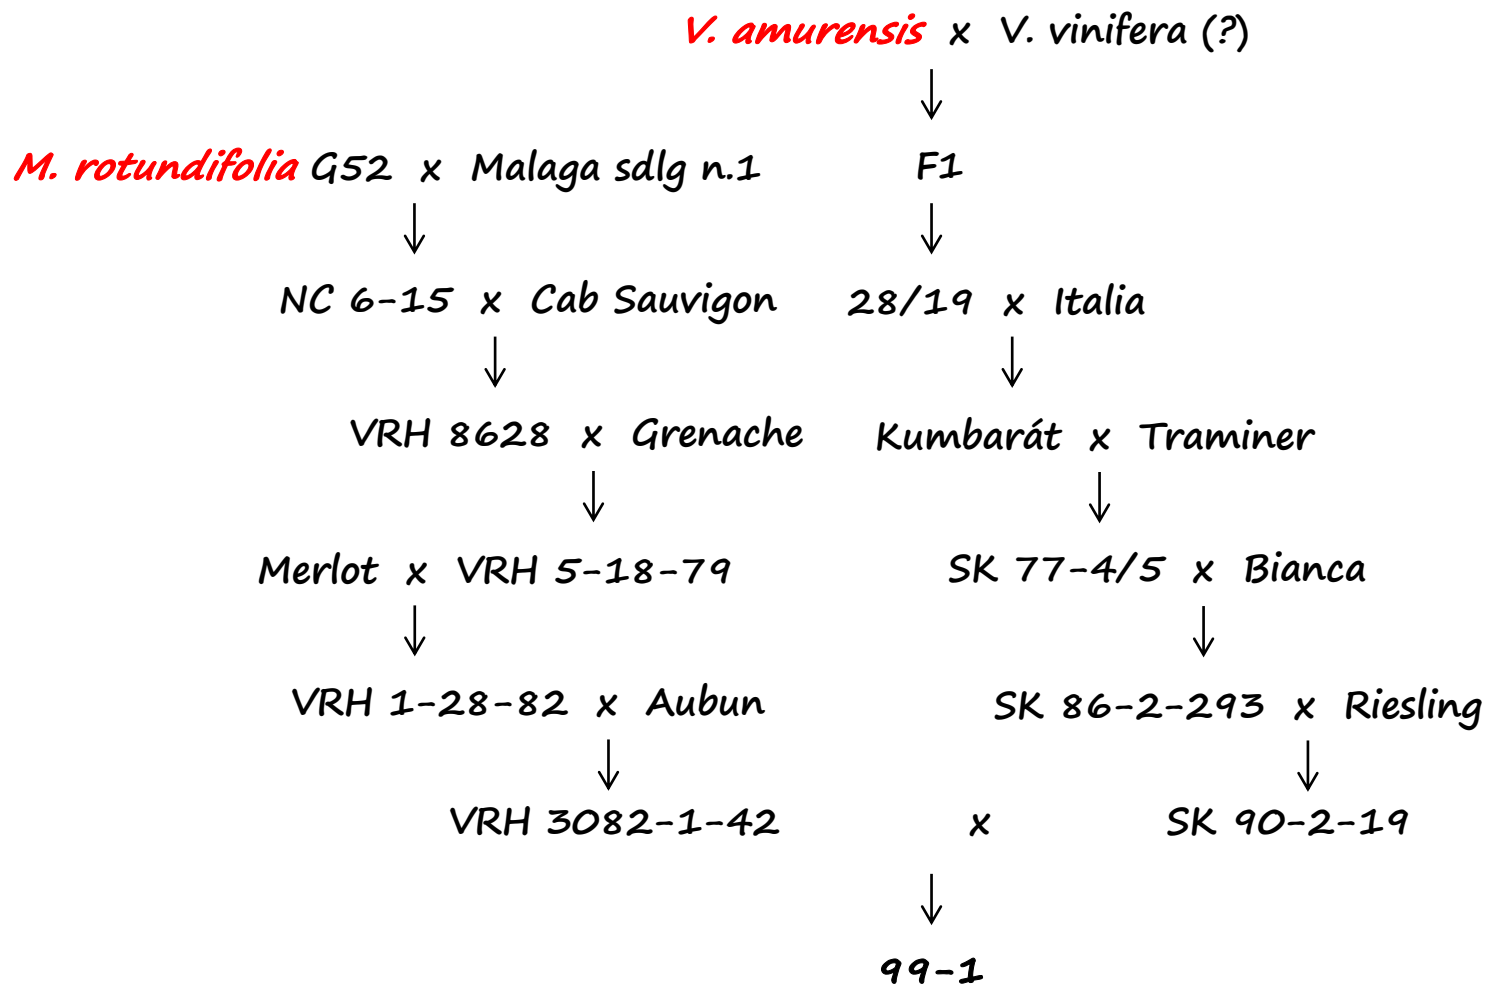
V. amurensis x V. vinifera (?)

↓

M. rotundifolia G52 x Malaga sdlg n.1

F1

↓

↓

NC 6-15 x Cab Sauvigon

28/19 x Italia

↓

↓

VRH 8628 x Grenache

Kumbarát x Traminer

↓

↓

Merlot x VRH 5-18-79

SK 77-4/5 x Bianca

↓

↓

VRH 1-28-82 x Aubun

SK 86-2-293 x Riesling

↓

↓

VRH 3082-1-42 x SK 90-2-19

↓

99-1